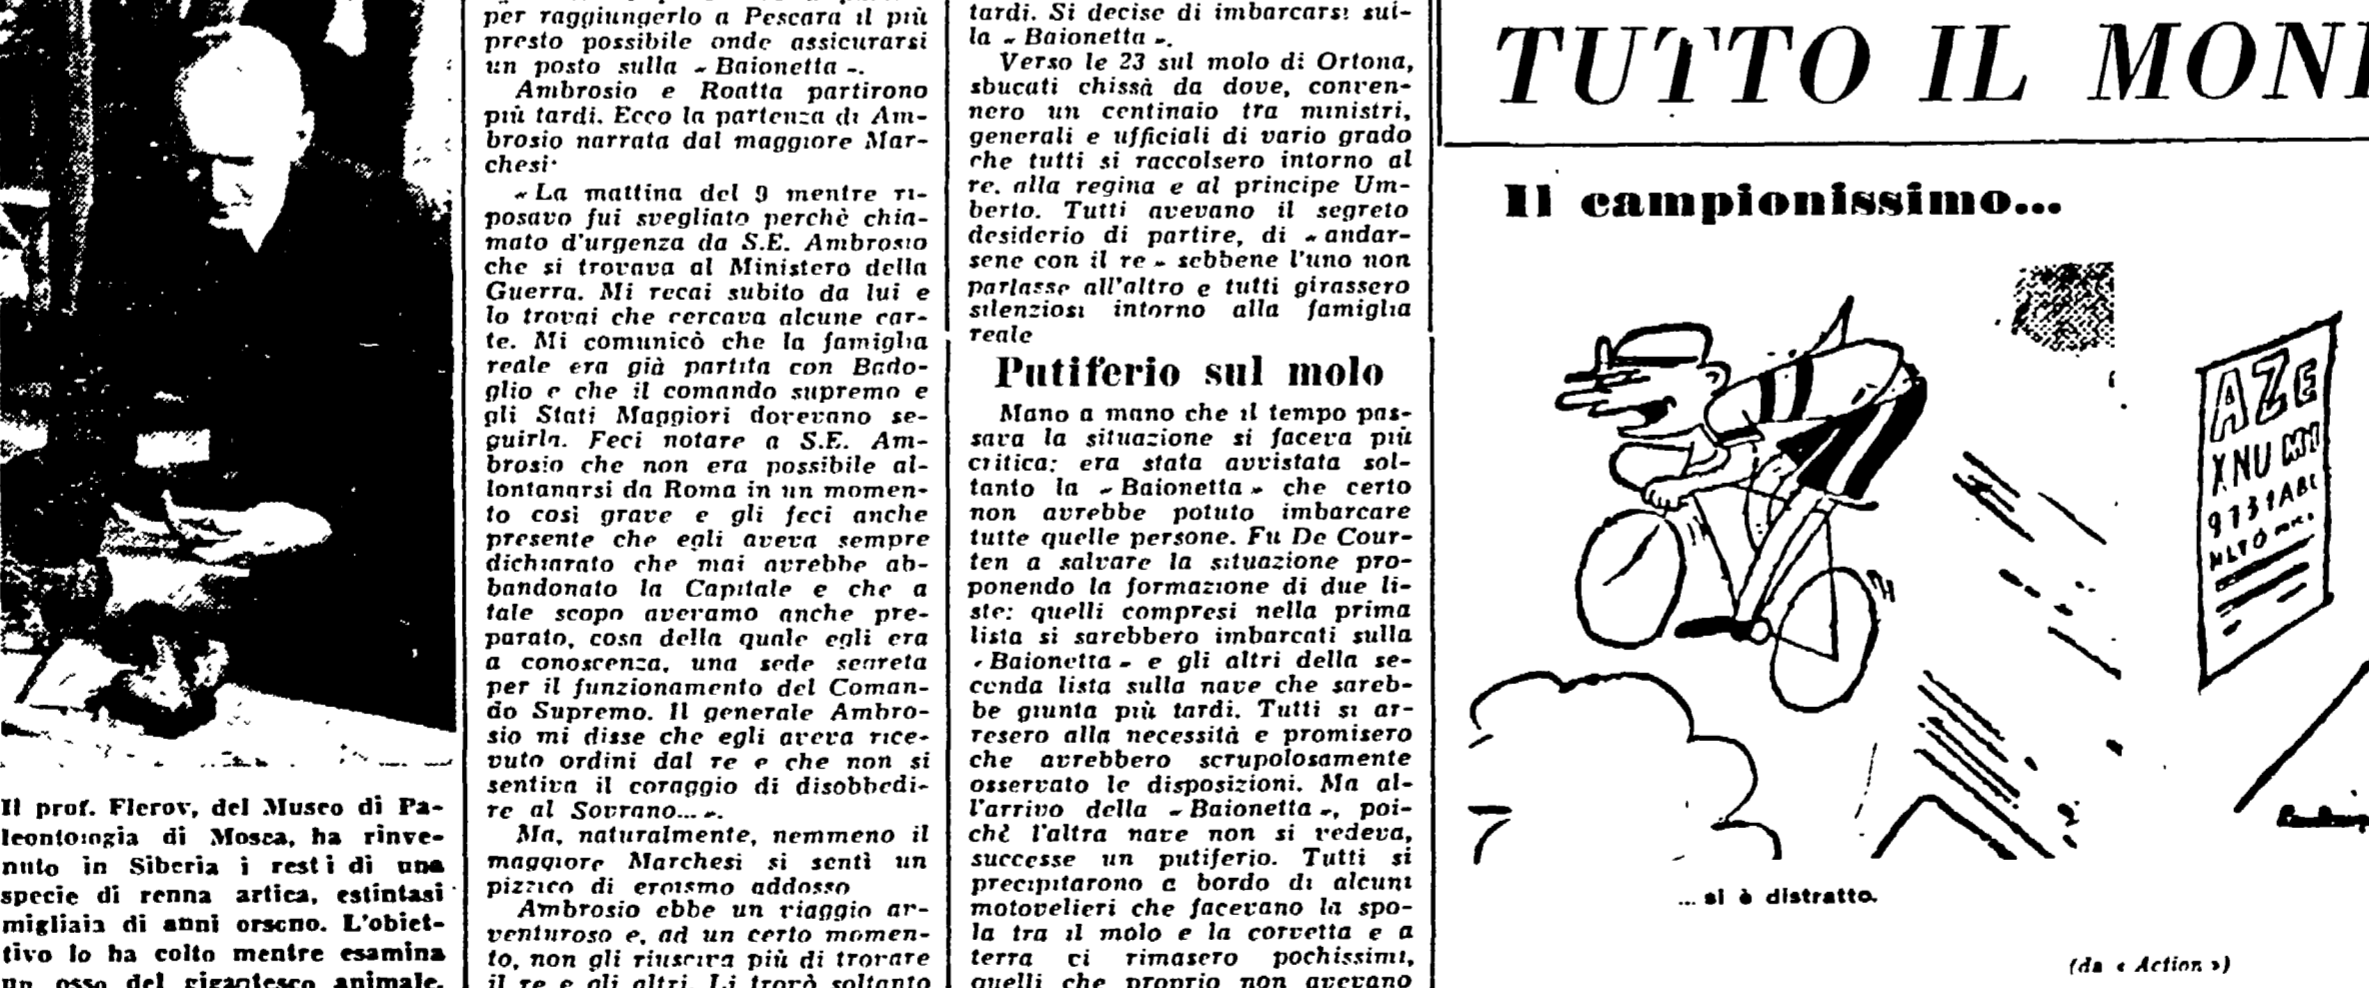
Il prof. Flerov, del Museo di Paleontologia di Mosca, ha rinvenuto in Siberia i resti di una specie di renna artica, estintasi migliaia di anni orsono. L'obiettivo lo ha colto mentre esamina un osso del gigantesco animale.

per raggiungerlo a Pescara il più presto possibile onde assicurarsi un posto sulla « Baionetta ».

Ambrosio e Roatta partirono più tardi. Ecco la partenza di Ambrosio narrata dal maggiore Marchesi:

« La mattina del 9 mentre riposavo fui svegliato perchè chiamato d'urgenza da S.E. Ambrosio che si trovava al Ministero della Guerra. Mi recai subito da lui e lo trovai che cercava alcune carte. Mi comunicò che la famiglia reale era già partita con Badoglio e che il comando supremo e gli Stati Maggiori dovevano seguirla. Feci notare a S.E. Ambrosio che non era possibile allontanarsi da Roma in un momento così grave e gli feci anche presente che egli aveva sempre dichiarato che mai avrebbe abbandonato la Capitale e che a tale scopo avevamo anche preparato, cosa della quale egli era a conoscenza, una sede segreta per il funzionamento del Comando Supremo. Il generale Ambrosio mi disse che egli aveva ricevuto ordini dal re e che non si sentiva il coraggio di disobbedire al Sovrano... ».

Ma, naturalmente, nemmeno il maggiore Marchesi si sentì un pizzico di eroismo addosso.

Ambrosio ebbe un viaggio avventuroso e, ad un certo momento, non gli riusciva più di trovare il re e gli altri. Li trovò soltanto

tardi. Si decise di imbarcarsi sulla « Baionetta ».

Verso le 23 sul molo di Ortona, sbucati chissà da dove, convennero un centinaio tra ministri, generali e ufficiali di vario grado che tutti si raccolsero intorno al re, alla regina e al principe Umberto. Tutti avevano il segreto desiderio di partire, di « andarsene con il re » sebbene l'uno non parlasse all'altro e tutti girassero silenziosi intorno alla famiglia reale.

Putiferio sul molo

Mano a mano che il tempo passava la situazione si faceva più critica: era stata avvistata soltanto la « Baionetta » che certo non avrebbe potuto imbarcare tutte quelle persone. Fu De Courten a salvare la situazione proponendo la formazione di due liste: quelli compresi nella prima lista si sarebbero imbarcati sulla « Baionetta » e gli altri della seconda lista sulla nave che sarebbe giunta più tardi. Tutti si arresero alla necessità e promisero che avrebbero scrupolosamente osservato le disposizioni. Ma all'arrivo della « Baionetta », poichè l'altra nave non si vedeva, successe un putiferio. Tutti si precipitarono a bordo di alcuni motovelieri che facevano la spola tra il molo e la corvetta e a terra ci rimasero pochissimi, quelli che proprio non avevano

TUTTO IL MON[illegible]

Il campionissimo...

AZE
XNU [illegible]
9 1 3 1 A B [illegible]
N L T O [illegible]

... si è distratto.

(da « Action »)